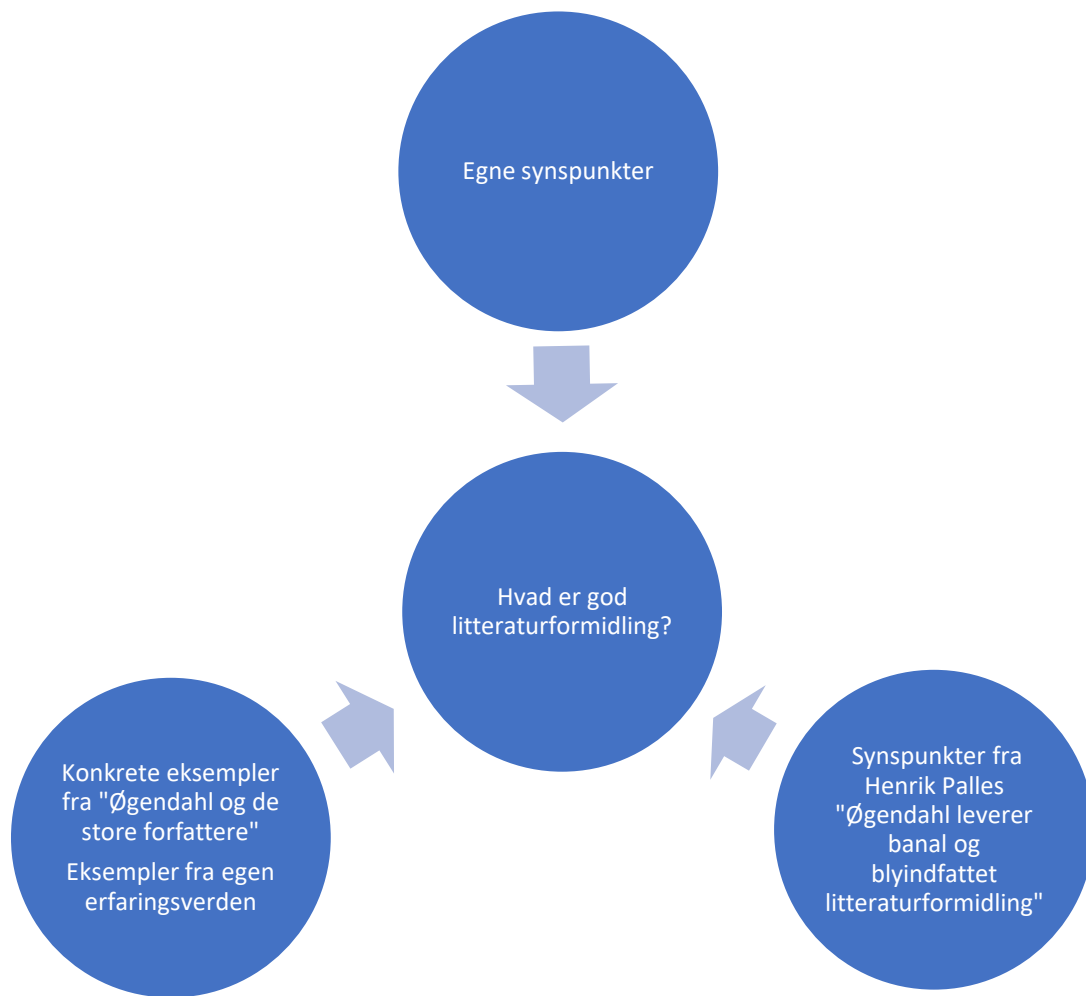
Egne synspunkter

Hvad er god litteraturformidling?

Konkrete eksempler fra "Øgendahl og de store forfattere"

Eksempler fra egen erfaringsverden

Synspunkter fra Henrik Palles "Øgendahl leverer banal og blyindfattet litteraturformidling"